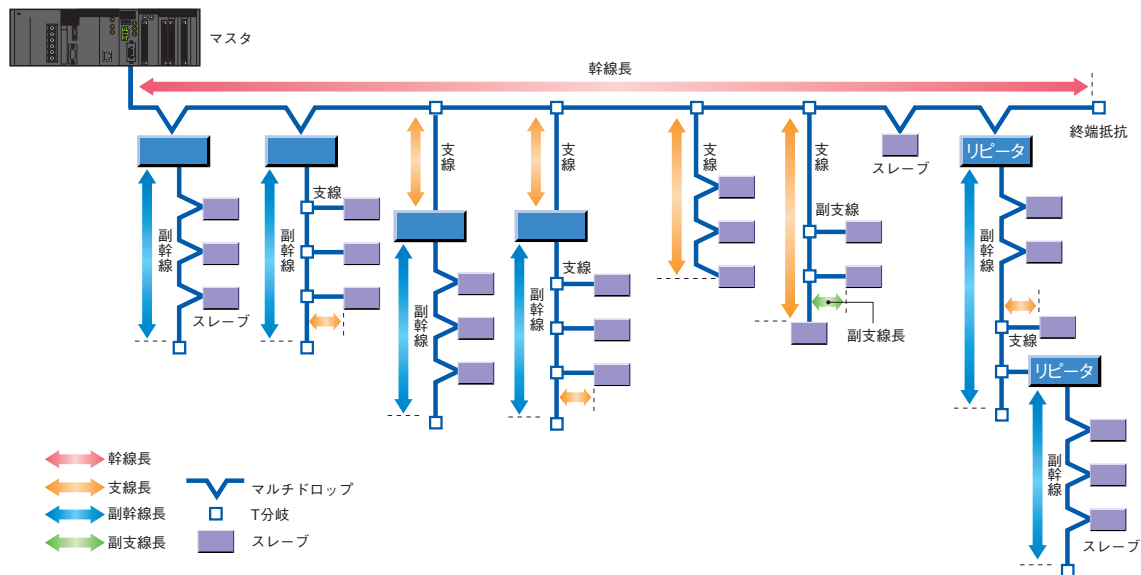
マスタ

幹線長

終端抵抗

支線

支線

支線

支線

スレーブ

リピータ

副幹線

スレーブ

支線

副幹線

副幹線

支線

副幹線

副支線

副幹線

副支線長

支線

リピータ

副幹線

スレーブ

幹線長

支線長

副幹線長

副支線長

マルチドロップ

T分岐

スレーブ